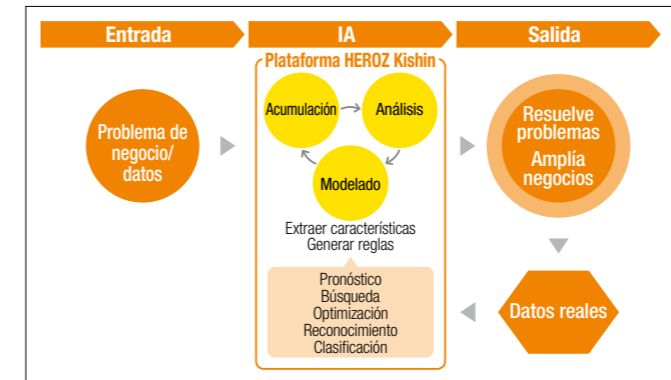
Entrada

IA

Salida

Plataforma HEROZ Kishin

Problema de negocio/ datos

Acumulación

Análisis

Modelado

Extraer características
Generar reglas

Pronóstico
Búsqueda
Optimización
Reconocimiento
Clasificación

Resuelve problemas
Amplía negocios

Datos reales